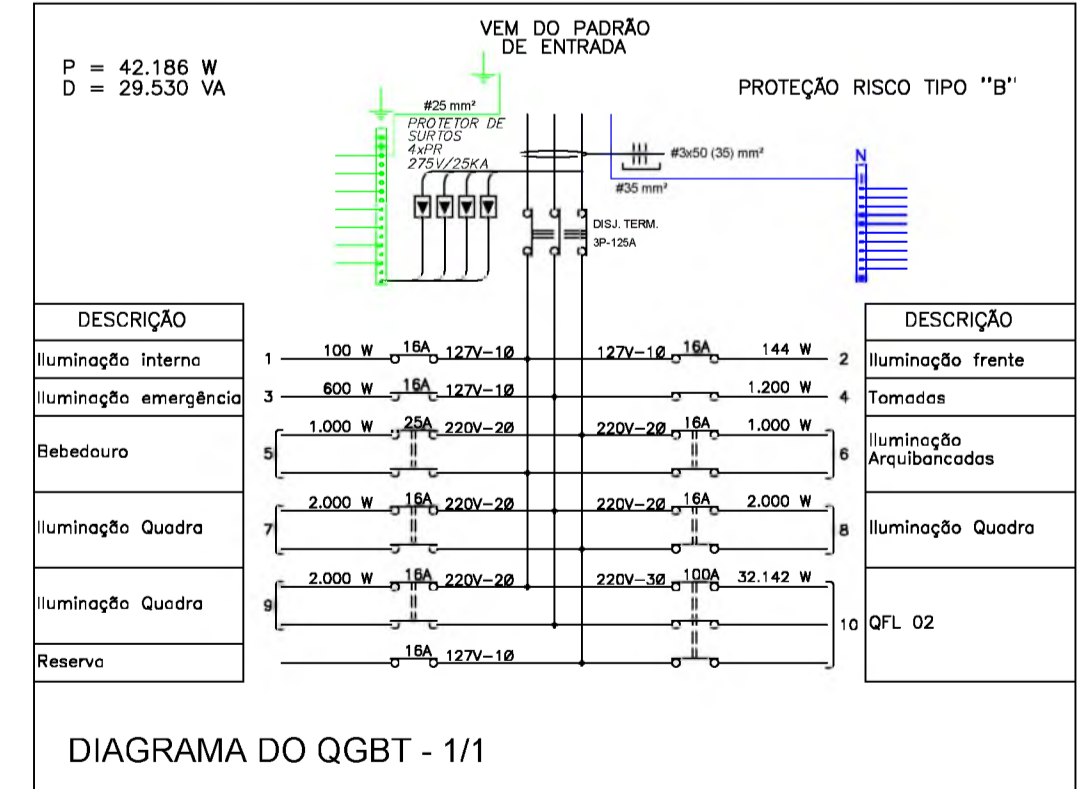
P = 42.186 W
D = 29.530 VA

VEM DO PADRÃO
DE ENTRADA

PROTEÇÃO RISCO TIPO "B"

#25 mm²
PROTETOR DE SURTOS
4xPR
275V/25KA

#3x50 (35) mm²
#35 mm²

N

DISJ. TERM.
3P-125A

| DESCRIÇÃO | | | | | | | | | DESCRIÇÃO |
|---|---|---|---|---|---|---|---|---|---|
| Iluminação interna | 1 | 100 W | 16A | 127V-1Ø | 127V-1Ø | 16A | 144 W | 2 | Iluminação frente |
| Iluminação emergência | 3 | 600 W | 16A | 127V-1Ø | | | 1.200 W | 4 | Tomadas |
| Bebedouro | 5 | 1.000 W | 25A | 220V-2Ø | 220V-2Ø | 16A | 1.000 W | 6 | Iluminação Arquibancadas |
| Iluminação Quadra | 7 | 2.000 W | 16A | 220V-2Ø | 220V-2Ø | 16A | 2.000 W | 8 | Iluminação Quadra |
| Iluminação Quadra | 9 | 2.000 W | 16A | 220V-2Ø | 220V-3Ø | 100A | 32.142 W | 10 | QFL 02 |
| Reserva | | | 16A | 127V-1Ø | | | | | |

DIAGRAMA DO QGBT - 1/1